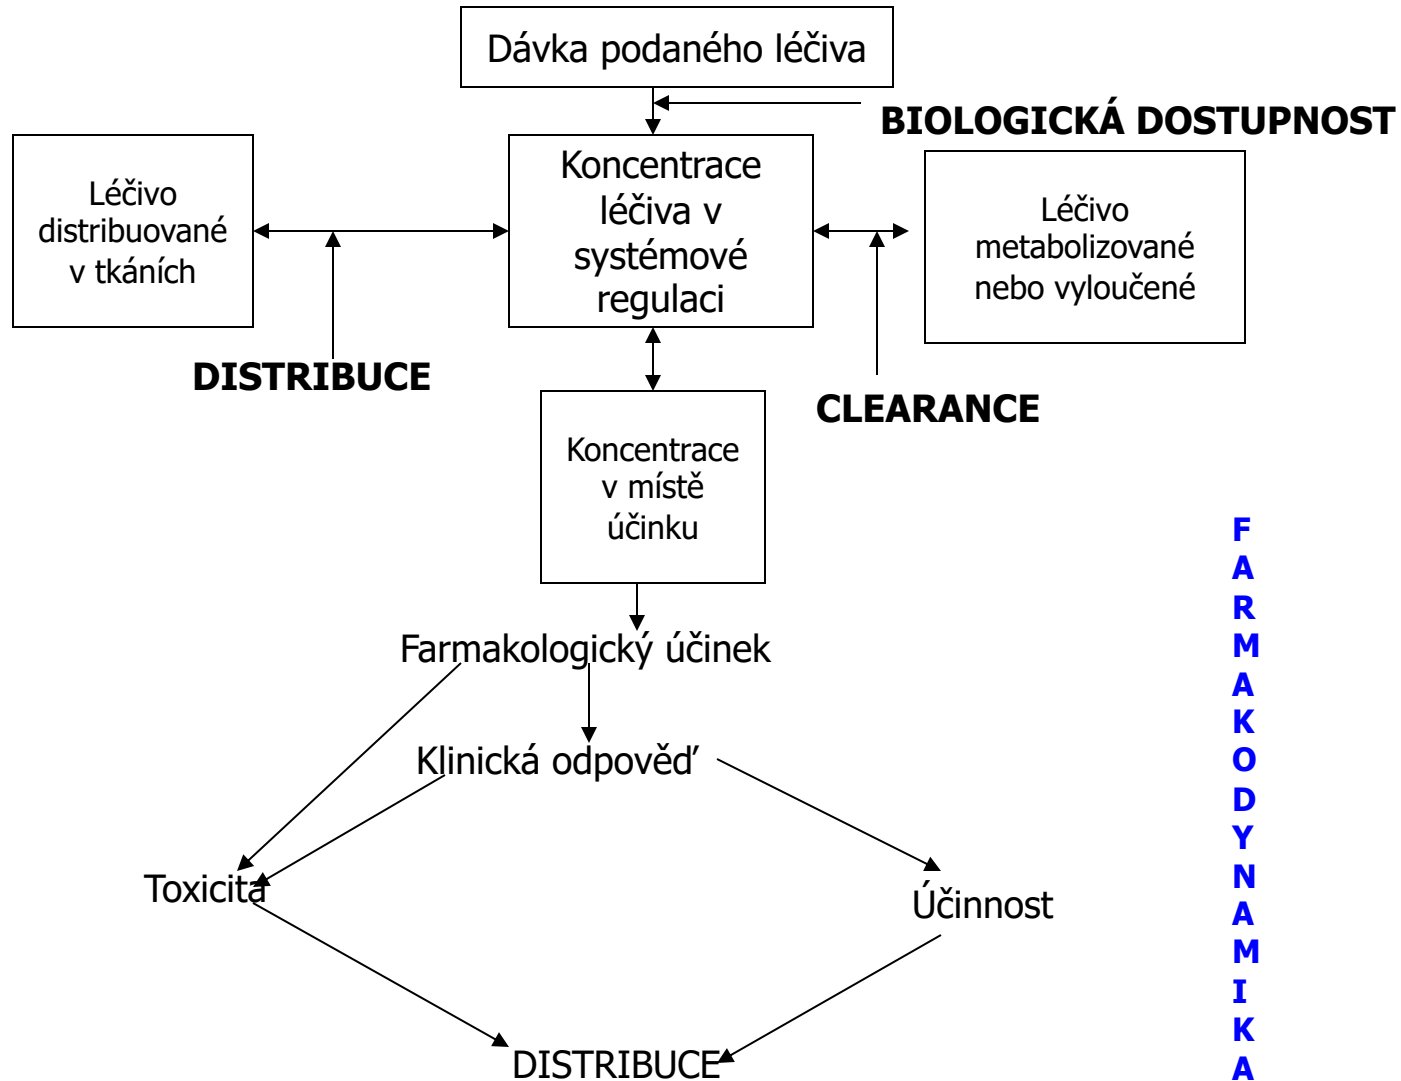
Dávka podaného léčiva

BIOLOGICKÁ DOSTUPNOST

Léčivo distribuované v tkáních

Koncentrace léčiva v systémové regulaci

Léčivo metabolizované nebo vyloučené

DISTRIBUCE

CLEARANCE

Koncentrace v místě účinku

Farmakologický účinek

Klinická odpověď

Toxicita

Účinnost

DISTRIBUCE

F
A
R
M
A
K
O
D
Y
N
A
M
I
K
A